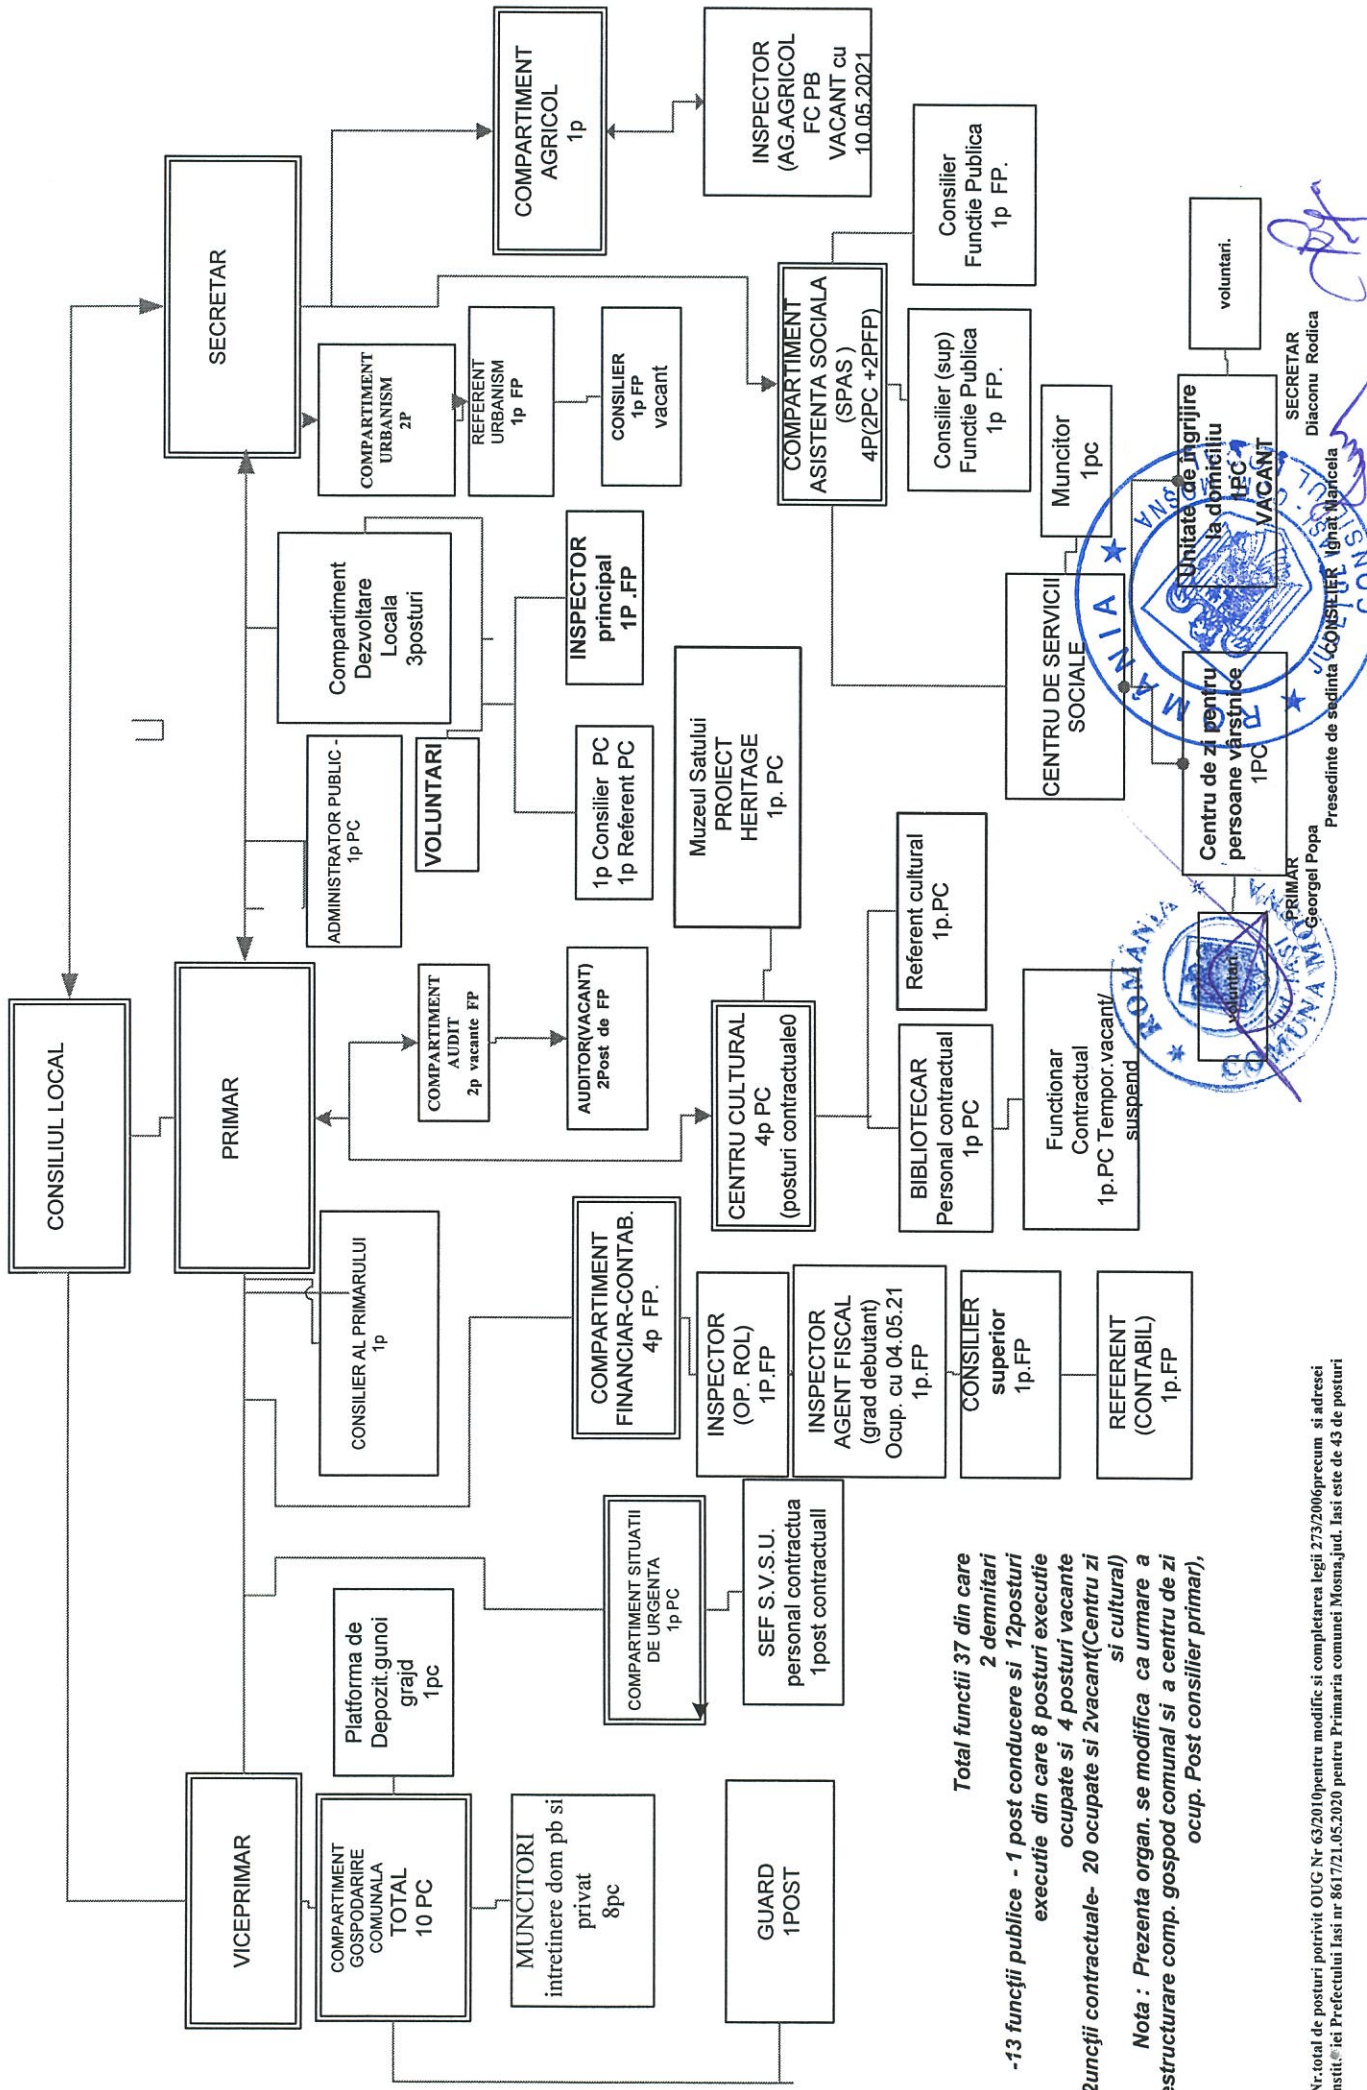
CONSILIUL LOCAL

SECRETAR

COMPARTIMENT AGRICOL 1p

INSPECTOR (AG.AGRICOL FC PB VACANT cu 10.05.2021

COMPARTIMENT URBANISM 2P

REFERENT URBANISM 1p FP

CONSILIER 1p FP vacant

COMPARTIMENT ASISTENTA SOCIALA (SPAS) 4P(2PC +2PFP)

Consilier Functie Publica 1p FP.

Consilier (sup) Functie Publica 1p FP.

Muncitor 1pc

CENTRU DE SERVICII SOCIALE

Unitate de ingrijire la domiciliu 1PC VACANT

voluntari.

Centru de zi pentru persoane varstnice 1PC

voluntari

Compartiment Dezvoltare Locala 3posturi

INSPECTOR principal 1P .FP

1p Consilier PC 1p Referent PC

Muzeul Satului PROIECT HERITAGE 1p. PC

ADMINISTRATOR PUBLIC- 1p PC

VOLUNTARI

PRIMAR

COMPARTIMENT AUDIT 2p vacante FP

AUDITOR(VACANT) 2Post de FP

CENTRU CULTURAL 4p PC (posturi contractuale0

Referent cultural 1p.PC

BIBLIOTECAR Personal contractual 1p PC

Functionar Contractual 1p.PC Tempor.vacant/ suspend

CONSILIER AL PRIMARULUI 1p

COMPARTIMENT FINANCIAR-CONTAB. 4p FP.

INSPECTOR (OP. ROL) 1P.FP

INSPECTOR AGENT FISCAL (grad debutant) Ocup. cu 04.05.21 1p.FP

CONSILIER superior 1p.FP

REFERENT (CONTABIL) 1p.FP

COMPARTIMENT SITUATII DE URGENTA 1p PC

SEF S.V.S.U. personal contractua 1post contractuall

Platforma de Depozit.gunoi grajd 1pc

VICEPRIMAR

COMPARTIMENT GOSPODARIRE COMUNALA TOTAL 10 PC

MUNCITORI intretinere dom pb si privat 8pc

GUARD 1POST

Total functii 37 din care 2 demnitari
-13 funcţii publice - 1 post conducere si 12posturi executie din care 8 posturi executie ocupate si 4 posturi vacante
2uncţii contractuale- 20 ocupate si 2vacant(Centru zi si cultural)
Nota : Prezenta organ. se modifica ca urmare a estructurare comp. gospod comunal si a centru de zi ocup. Post consilier primar),

Nr.total de posturi potrivit OUG Nr 63/2010pentru modific si completarea legii 273/2006precum si adresei nstit.iei Prefectului Iasi nr 8617/21.05.2020 pentru Primaria comunei Mosna,jud. Iasi este de 43 de posturi

PRIMAR Georgel Popa

Presedinte de sedinta CONSILIER Ignat Maricela

SECRETAR Diaconu Rodica

ROMANIA JUDEȚUL IAȘI COMUNA MOSNA CONSILIUL LOCAL